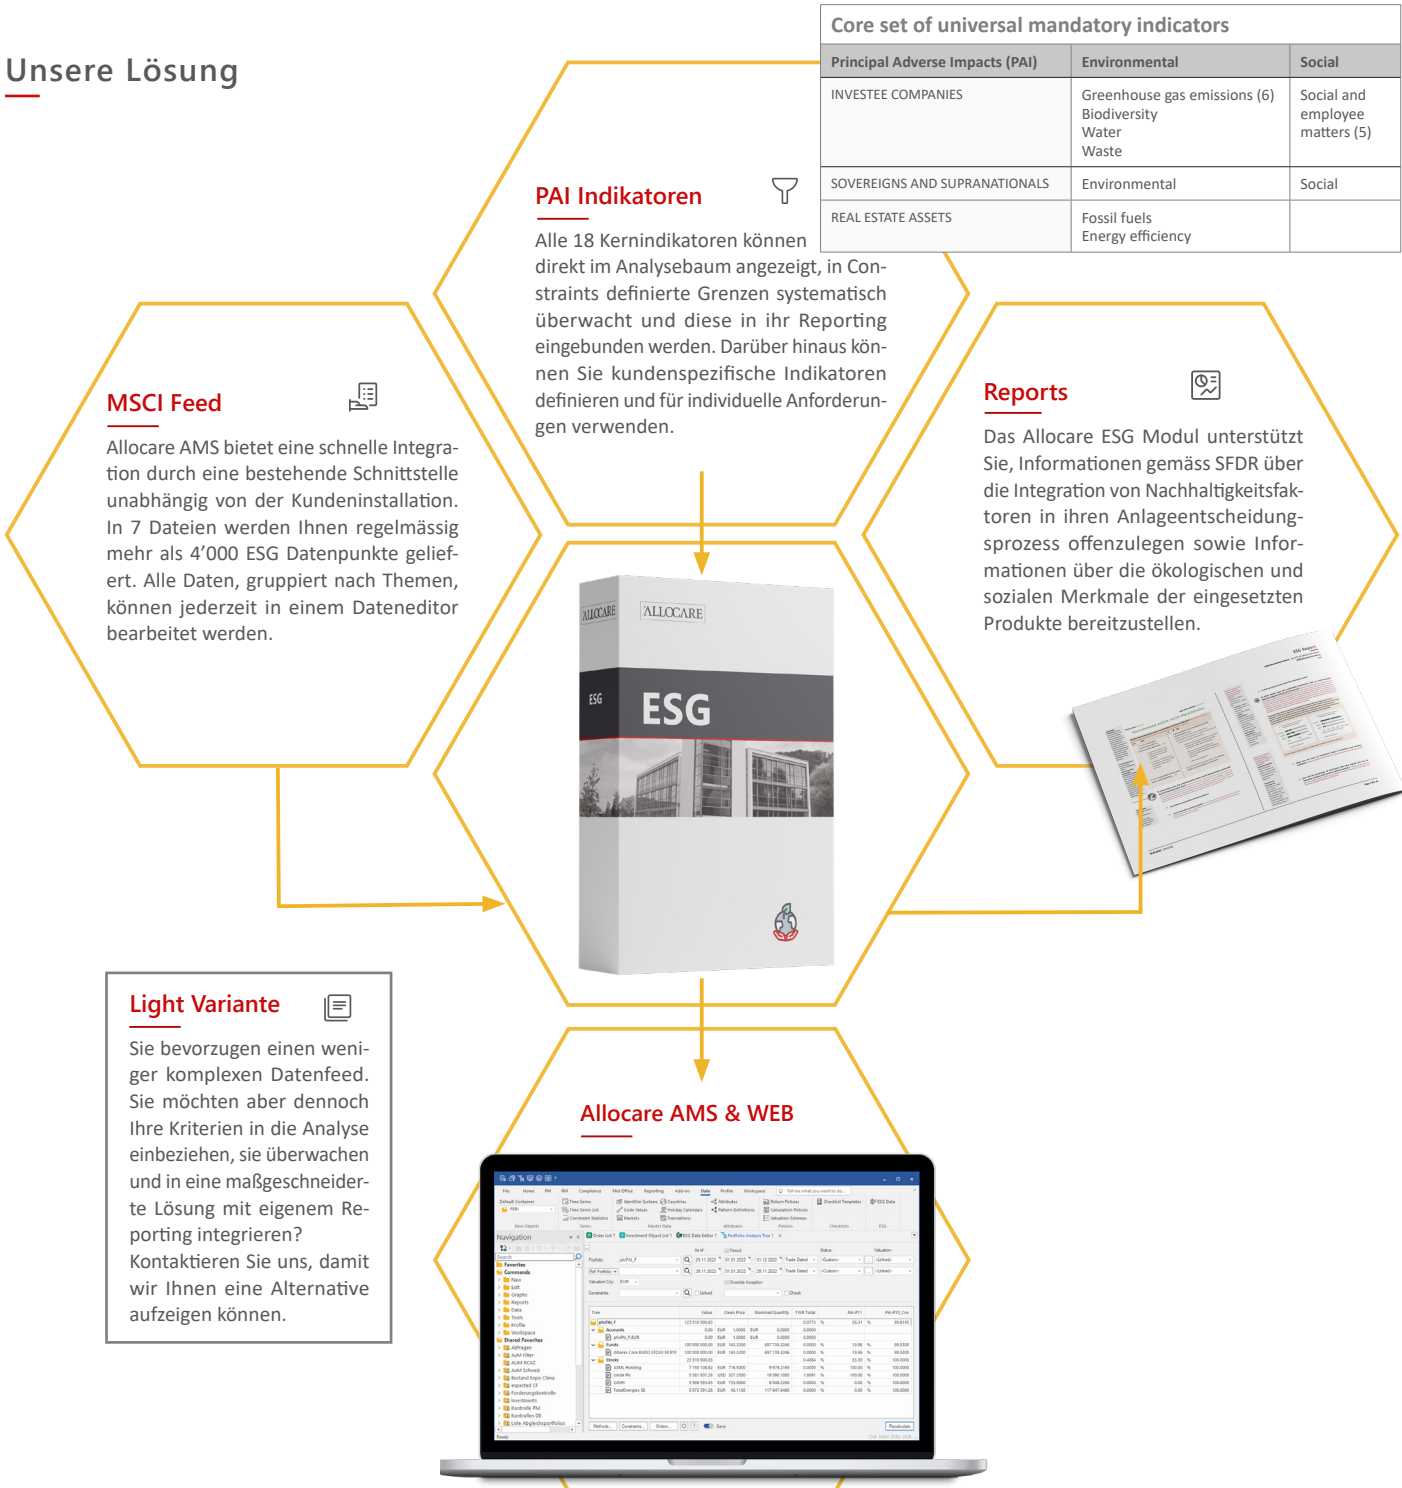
Unsere Lösung

Core set of universal mandatory indicators

| Principal Adverse Impacts (PAI) | Environmental | Social |
|---|---|---|
| INVESTEE COMPANIES | Greenhouse gas emissions (6) Biodiversity Water Waste | Social and employee matters (5) |
| SOVEREIGNS AND SUPRANATIONALS | Environmental | Social |
| REAL ESTATE ASSETS | Fossil fuels Energy efficiency | |

PAI Indikatoren

Alle 18 Kernindikatoren können direkt im Analysebaum angezeigt, in Constraints definierte Grenzen systematisch überwacht und diese in ihr Reporting eingebunden werden. Darüber hinaus können Sie kundenspezifische Indikatoren definieren und für individuelle Anforderungen verwenden.

MSCI Feed

Allocare AMS bietet eine schnelle Integration durch eine bestehende Schnittstelle unabhängig von der Kundeninstallation. In 7 Dateien werden Ihnen regelmässig mehr als 4’000 ESG Datenpunkte geliefert. Alle Daten, gruppiert nach Themen, können jederzeit in einem Dateneditor bearbeitet werden.

Reports

Das Allocare ESG Modul unterstützt Sie, Informationen gemäss SFDR über die Integration von Nachhaltigkeitsfaktoren in ihren Anlageentscheidungsprozess offenzulegen sowie Informationen über die ökologischen und sozialen Merkmale der eingesetzten Produkte bereitzustellen.

ALLOCARE
ALLOCARE
ESG
ESG

Light Variante

Sie bevorzugen einen weniger komplexen Datenfeed. Sie möchten aber dennoch Ihre Kriterien in die Analyse einbeziehen, sie überwachen und in eine maßgeschneiderte Lösung mit eigenem Reporting integrieren?
Kontaktieren Sie uns, damit wir Ihnen eine Alternative aufzeigen können.

Allocare AMS & WEB